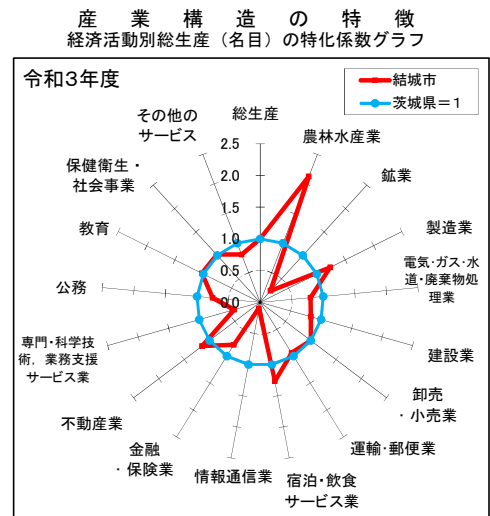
産 業 構 造 の 特 徴
経済活動別総生産（名目）の特化係数グラフ

令和3年度

結城市
茨城県＝1

総生産
2.5
2.0
1.5
1.0
0.5
0.0

農林水産業
鉱業
製造業
電気･ガス･水道･廃棄物処理業
建設業
卸売・小売業
運輸・郵便業
宿泊・飲食サービス業
情報通信業
金融・保険業
不動産業
専門・科学技術，業務支援サービス業
公務
教育
保健衛生・社会事業
その他のサービス